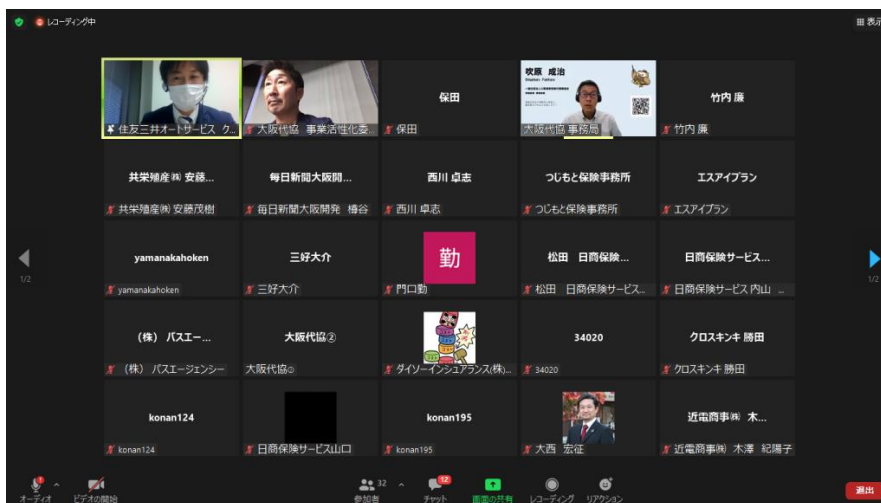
レコーディング中

表示

住友三井オートサービス ク...

大阪代協 事業活性化委...

保田

保田

吹原 成治

大阪代協 事務局

竹内 廉

竹内 廉

共栄殖産㈱ 安藤...

共栄殖産㈱ 安藤茂樹

毎日新聞大阪開...

毎日新聞大阪開発 椿谷

西川 卓志

西川 卓志

つじもと保険事務所

つじもと保険事務所

エスアイプラン

エスアイプラン

1/2

yamanakahoken

yamanakahoken

三好大介

三好大介

勤

門口勤

松田 日商保険...

松田 日商保険サービス...

日商保険サービス...

日商保険サービス 内山 ...

1/2

（株） バスエー...

（株） バスエージェンシー

大阪代協②

大阪代協②

ダイソーインシュアランス(株)...

34020

34020

クロスキンキ 勝田

クロスキンキ 勝田

konan124

konan124

日商保険サービス山口

konan195

konan195

大西 宏征

近電商事㈱ 木...

近電商事㈱ 木澤 紀陽子

オーディオ

ビデオの開始

32

参加者

12

チャット

画面の共有

レコーディング

リアクション

退出